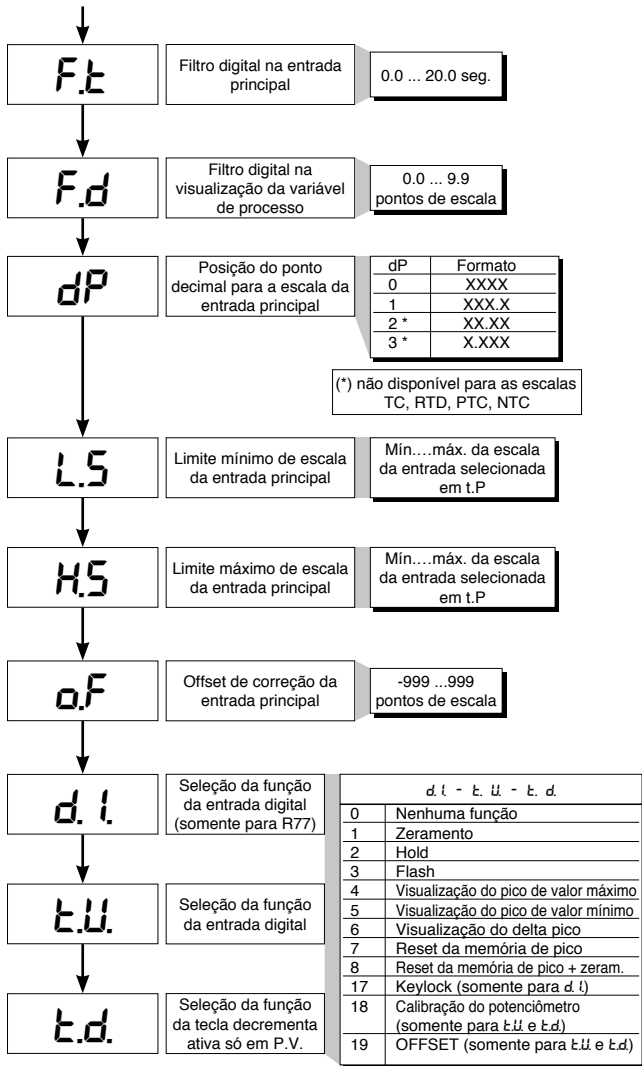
F.t

Filtro digital na entrada principal

0.0 ... 20.0 seg.

F.d

Filtro digital na visualização da variável de processo

0.0 ... 9.9 pontos de escala

dP

Posição do ponto decimal para a escala da entrada principal

| dP | Formato |
|---|---|
| 0 | XXXX |
| 1 | XXX.X |
| 2 * | XX.XX |
| 3 * | X.XXX |

(*) não disponível para as escalas TC, RTD, PTC, NTC

L.S

Limite mínimo de escala da entrada principal

Mín….máx. da escala da entrada selecionada em t.P

H.S

Limite máximo de escala da entrada principal

Mín….máx. da escala da entrada selecionada em t.P

o.F

Offset de correção da entrada principal

-999 ...999 pontos de escala

d. I.

Seleção da função da entrada digital (somente para R77)

t.U.

Seleção da função da entrada digital

t.d.

Seleção da função da tecla decrementa ativa só em P.V.

| d. I. - t. U. - t. d. | |
|---|---|
| 0 | Nenhuma função |
| 1 | Zeramento |
| 2 | Hold |
| 3 | Flash |
| 4 | Visualização do pico de valor máximo |
| 5 | Visualização do pico de valor mínimo |
| 6 | Visualização do delta pico |
| 7 | Reset da memória de pico |
| 8 | Reset da memória de pico + zeram. |
| 17 | Keylock (somente para d. I.) |
| 18 | Calibração do potenciômetro (somente para t.U. e t.d.) |
| 19 | OFFSET (somente para t.U. e t.d.) |